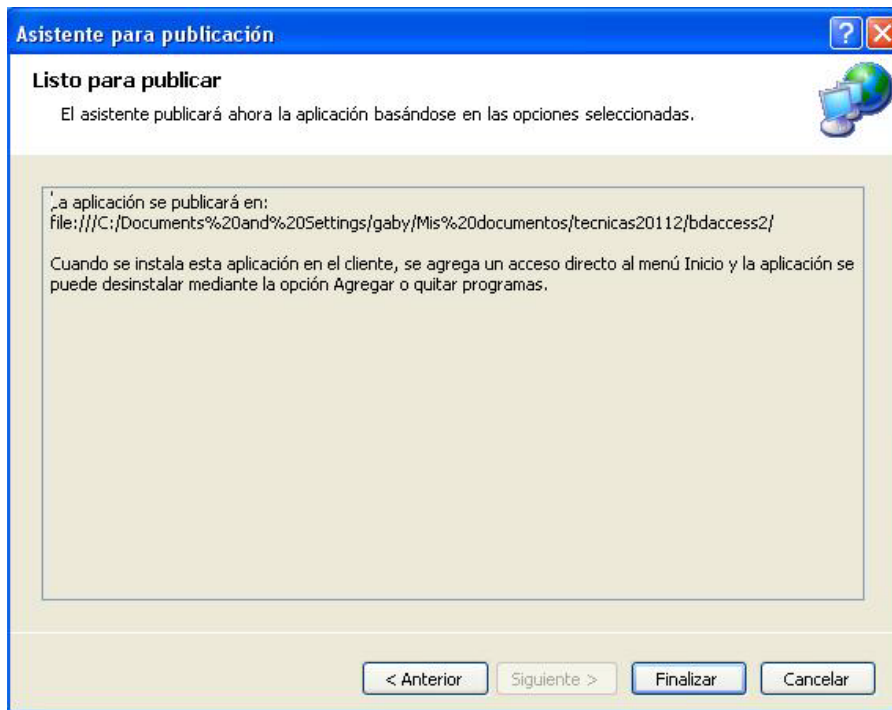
Asistente para publicación

Listo para publicar

El asistente publicará ahora la aplicación basándose en las opciones seleccionadas.

La aplicación se publicará en:
file:///C:/Documents%20and%20Settings/gaby/Mis%20documentos/tecnicas20112/bdaccess2/

Cuando se instala esta aplicación en el cliente, se agrega un acceso directo al menú Inicio y la aplicación se puede desinstalar mediante la opción Agregar o quitar programas.

< Anterior
Siguiente >
Finalizar
Cancelar